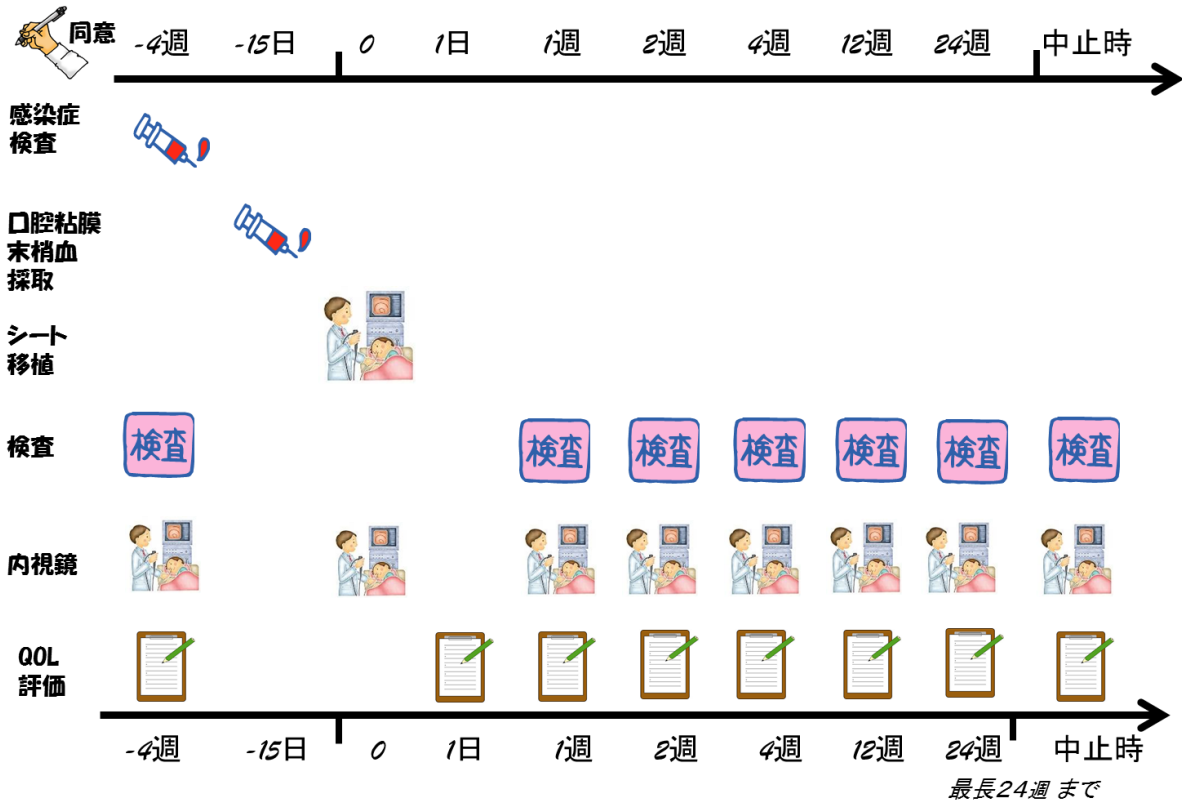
| 同意 | -4週 | -15日 | 0 | 1日 | 1週 | 2週 | 4週 | 12週 | 24週 | 中止時 |
|---|---|---|---|---|---|---|---|---|---|---|
| 感染症検査 | | | | | | | | | | |
| 口腔粘膜末梢血採取 | | | | | | | | | | |
| シート移植 | | | | | | | | | | |
| 検査 | 検査 | | | | 検査 | 検査 | 検査 | 検査 | 検査 | 検査 |
| 内視鏡 | | | | | | | | | | |
| QOL評価 | | | | | | | | | | |
| | -4週 | -15日 | 0 | 1日 | 1週 | 2週 | 4週 | 12週 | 24週 | 中止時 |

最長24週 まで